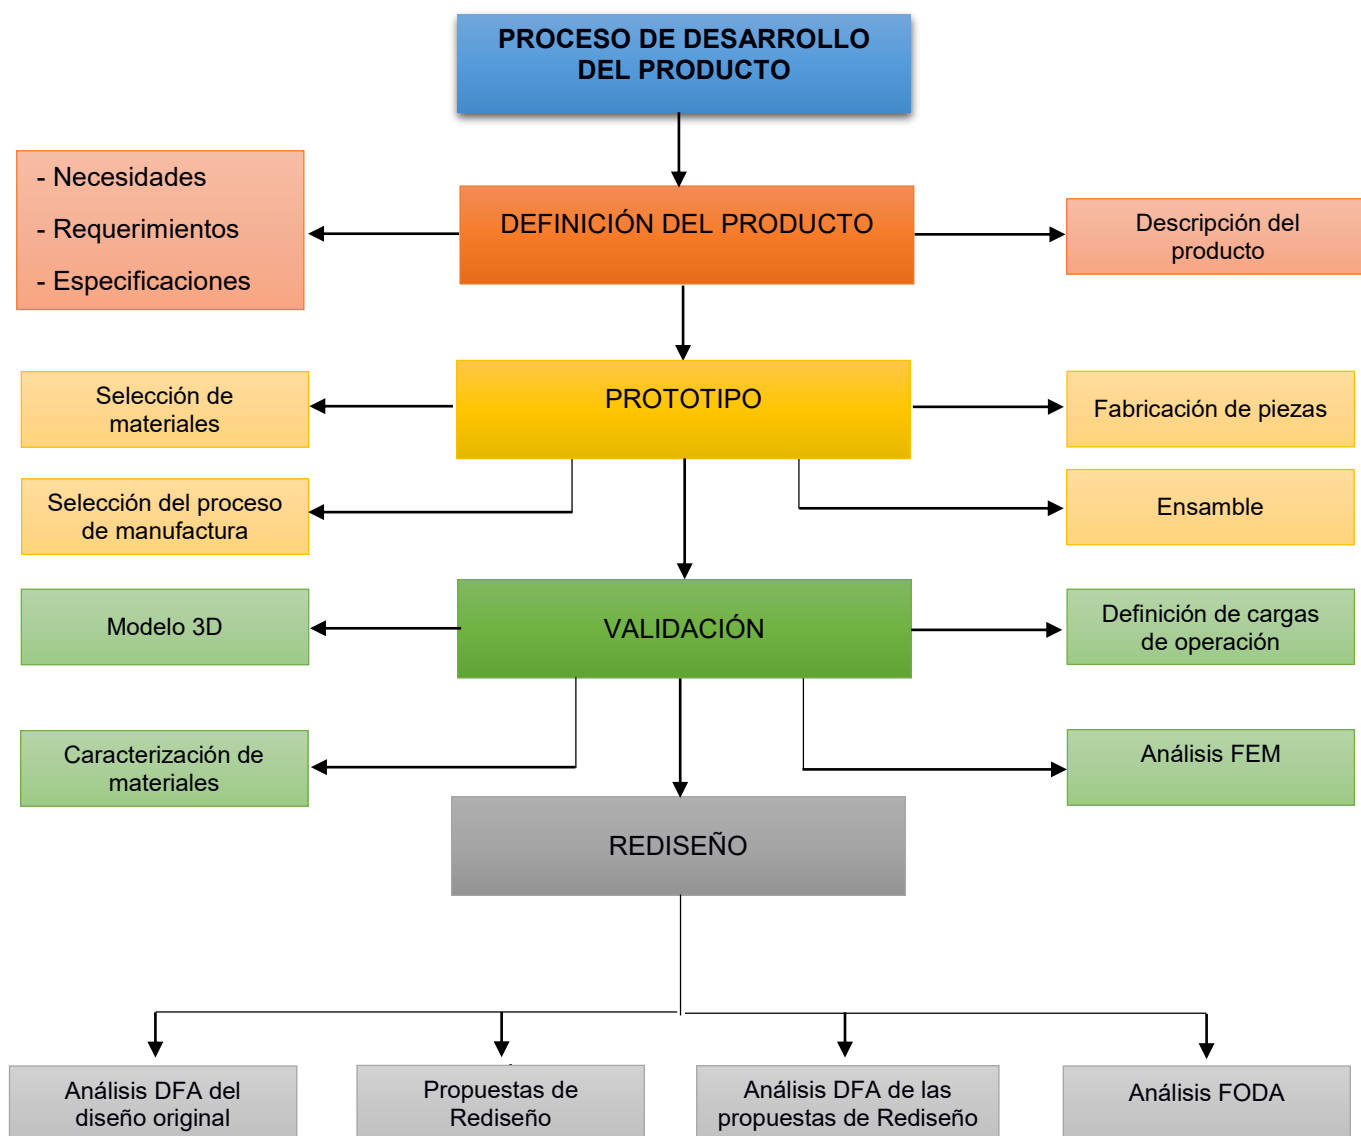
PROCESO DE DESARROLLO DEL PRODUCTO

- Necesidades
- Requerimientos
- Especificaciones

DEFINICIÓN DEL PRODUCTO

Descripción del producto

Selección de materiales

PROTOTIPO

Fabricación de piezas

Selección del proceso de manufactura

Ensamble

Modelo 3D

VALIDACIÓN

Definición de cargas de operación

Caracterización de materiales

Análisis FEM

REDISEÑO

Análisis DFA del diseño original

Propuestas de Rediseño

Análisis DFA de las propuestas de Rediseño

Análisis FODA